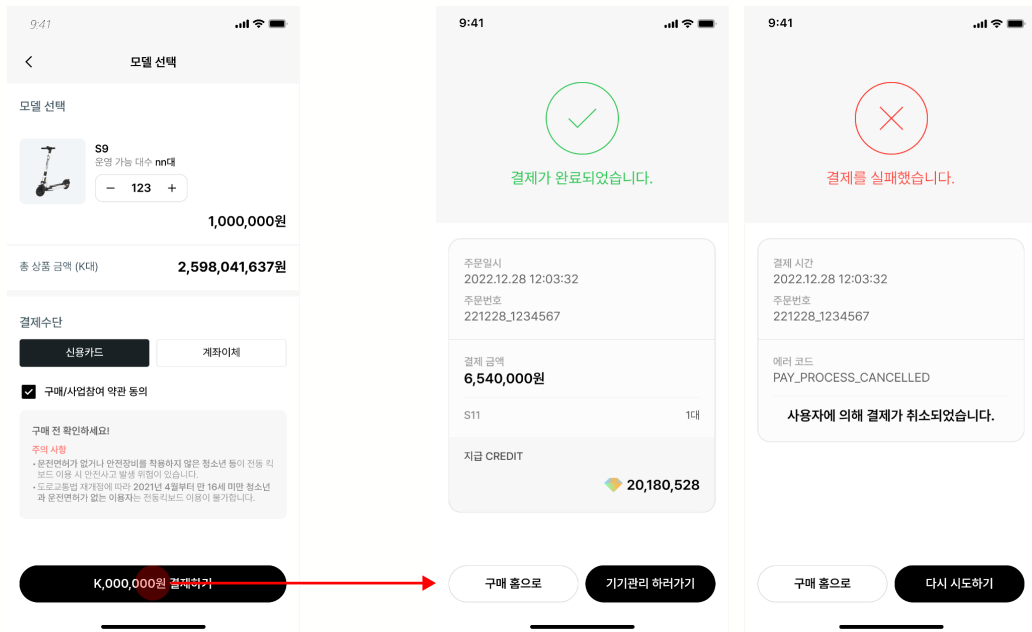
9:41

모델 선택

모델 선택

S9
운영 가능 대수 nn대

123

1,000,000원

총 상품 금액 (K대) 2,598,041,637원

결제수단

신용카드 계좌이체

구매/사업참여 약관 동의

구매 전 확인하세요!

주의 사항
• 운전면허가 없거나 안전장비를 착용하지 않은 청소년 등이 전동 킥보드 이용 시 안전사고 발생 위험이 있습니다.
• 도로교통법 재개정에 따라 2021년 4월부터 만 16세 미만 청소년과 운전면허가 없는 이용자는 전동킥보드 이용이 불가합니다.

K,000,000원 결제하기

9:41

결제가 완료되었습니다.

주문일시
2022.12.28 12:03:32
주문번호
221228_1234567

결제 금액
6,540,000원

S11 1대

지급 CREDIT
20,180,528

구매 홈으로 기기관리 하러가기

9:41

결제를 실패했습니다.

결제 시간
2022.12.28 12:03:32
주문번호
221228_1234567

에러 코드
PAY_PROCESS_CANCELLED

사용자에 의해 결제가 취소되었습니다.

구매 홈으로 다시 시도하기